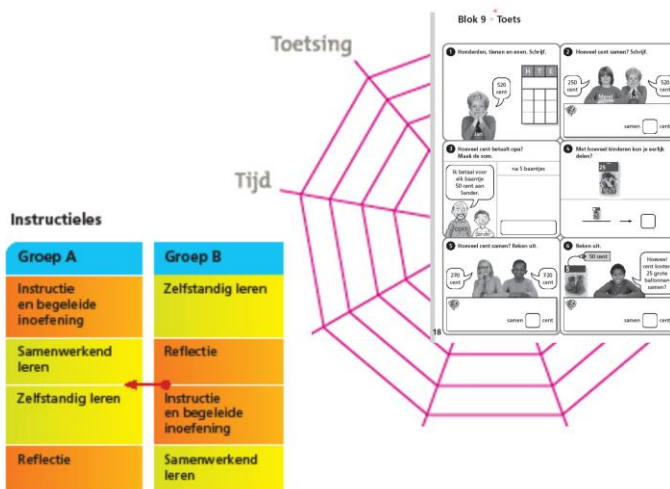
Toetsing

Tijd

Instructieles

| Groep A | Groep B |
|---|---|
| Instructie en begeleide inoefening | Zelfstandig leren |
| Samenwerkend leren | Reflectie |
| Zelfstandig leren | Instructie en begeleide inoefening |
| Reflectie | Samenwerkend leren |

Blok 9 Toets

1 Honderden, tienen en enen. Schrijf.

| H | T | E |
|---|---|---|
| | | |
| | | |
| | | |

520 cent

Jan

2 Hoeveel cent samen? Schrijf.

250 cent

Merel

520 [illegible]

samen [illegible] cent

3 Hoeveel cent betaalt opa? Maak de som.

Ik betaal voor elk baantje 50 cent aan Sander.

na 5 baantjes

4 Met hoeveel kinderen kun je eerlijk delen?

5 Hoeveel cent samen? Reken uit.

270 cent

730 cent

samen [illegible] cent

6 Reken uit.

50 cent

Hoeveel cent kosten 25 grote ballonnen samen?

samen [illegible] cent

18